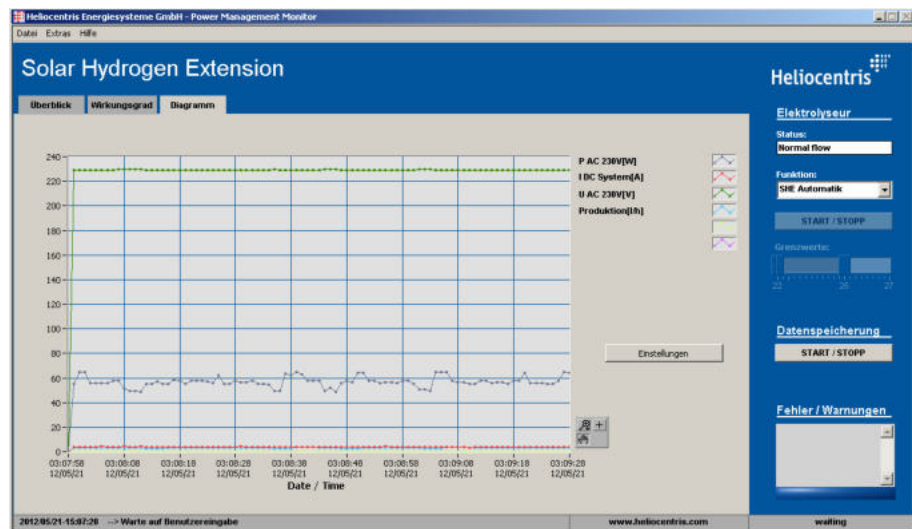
Heliocentris Energiesysteme GmbH - Power Management Monitor

Datei Extras Hilfe

Solar Hydrogen Extension

Heliocentris

Überblick Wirkungsgrad Diagramm

240
220
200
180
160
140
120
100
80
60
40
20
0

03:07:58 12/05/21
03:08:08 12/05/21
03:08:18 12/05/21
03:08:28 12/05/21
03:08:38 12/05/21
03:08:48 12/05/21
03:08:58 12/05/21
03:09:08 12/05/21
03:09:18 12/05/21
03:09:28 12/05/21

Date / Time

P AC 230V[W]
I DC System[A]
U AC 230V[V]
Produktion[l/h]

Einstellungen

Elektrolyseur

Status:
Normal flow

Funktion:
SHE Automatik

START / STOPP

Grenzwerte:

22 26 27

Datenspeicherung

START / STOPP

Fehler / Warnungen

2012/05/21-15:07:20 --> Warte auf Benutzereingabe

www.heliocentris.com

waiting